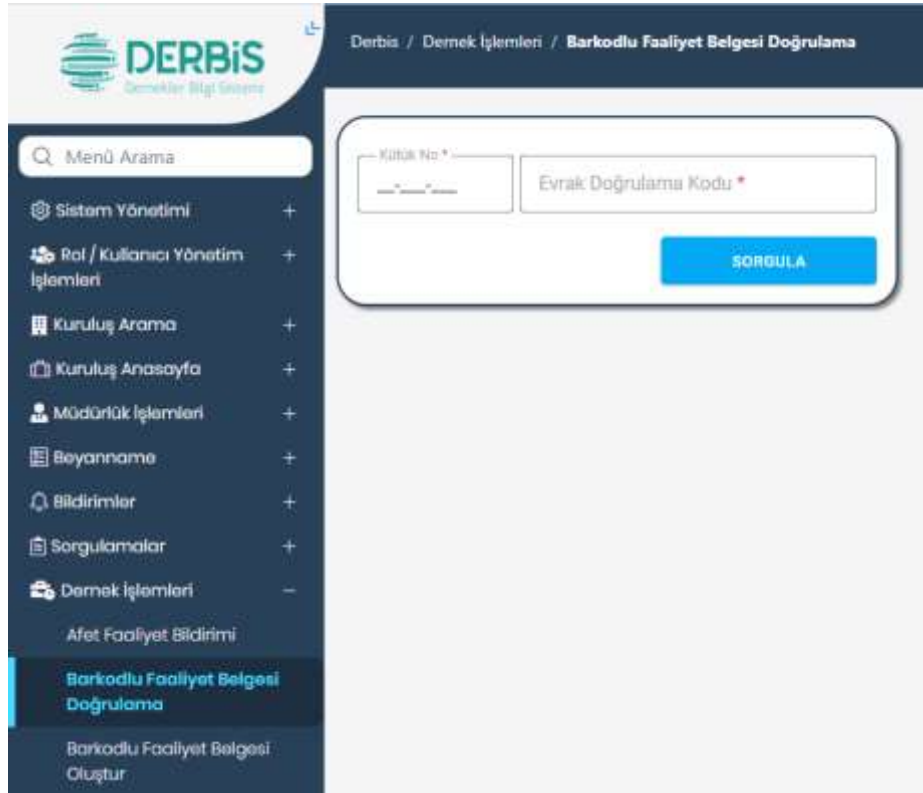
DERBİS
Dernekler Bilgi Sistemi

Derbis / Dernek İşlemleri / Barkodlu Faaliyet Belgesi Doğrulama

Menü Arama

Sistem Yönetimi +

Rol / Kullanıcı Yönetim İşlemleri +

Kuruluş Arama +

Kuruluş Anasayfa +

Müdürlük İşlemleri +

Beyanname +

Bildirimler +

Sorgulamalar +

Dernek İşlemleri −

Afet Faaliyet Bildirimi

Barkodlu Faaliyet Belgesi Doğrulama

Barkodlu Faaliyet Belgesi Oluştur

Kütük No *

__-___-___

Evrak Doğrulama Kodu *

SORGULA